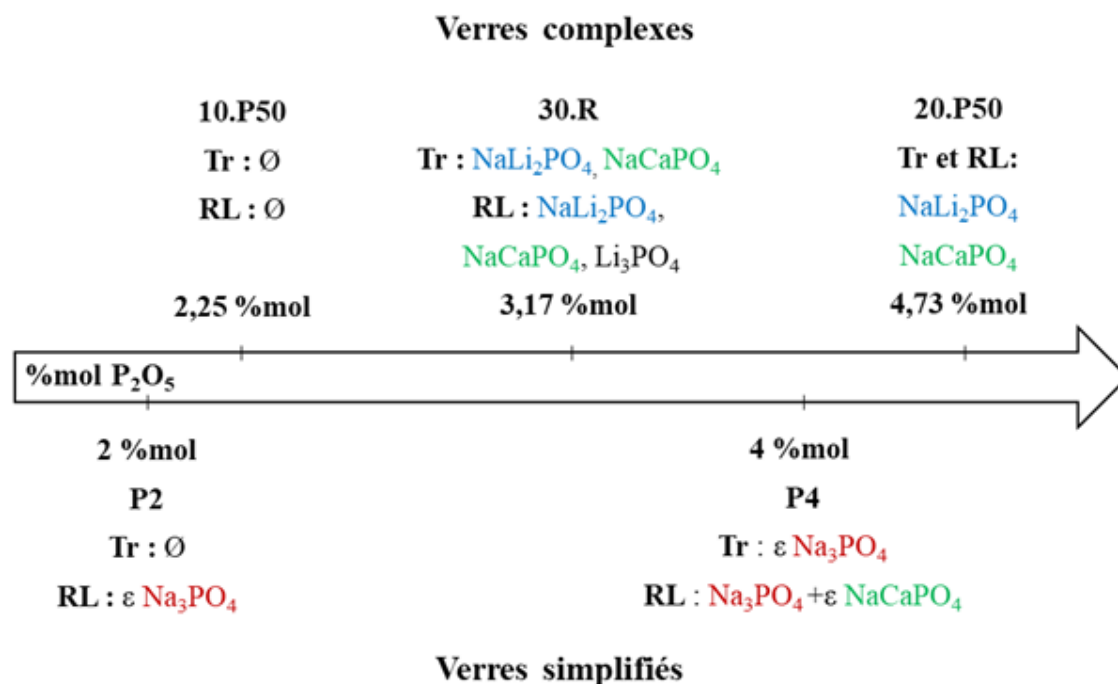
Verres complexes

10.P50
Tr : Ø
RL : Ø

30.R
Tr : $NaLi_2PO_4$, $NaCaPO_4$
RL : $NaLi_2PO_4$, $NaCaPO_4$, $Li_3PO_4$

20.P50
Tr et RL:
$NaLi_2PO_4$
$NaCaPO_4$

2,25 %mol

3,17 %mol

4,73 %mol

%mol $P_2O_5$

2 %mol
P2
Tr : Ø
RL : ε $Na_3PO_4$

4 %mol
P4
Tr : ε $Na_3PO_4$
RL : $Na_3PO_4$ +ε $NaCaPO_4$

Verres simplifiés